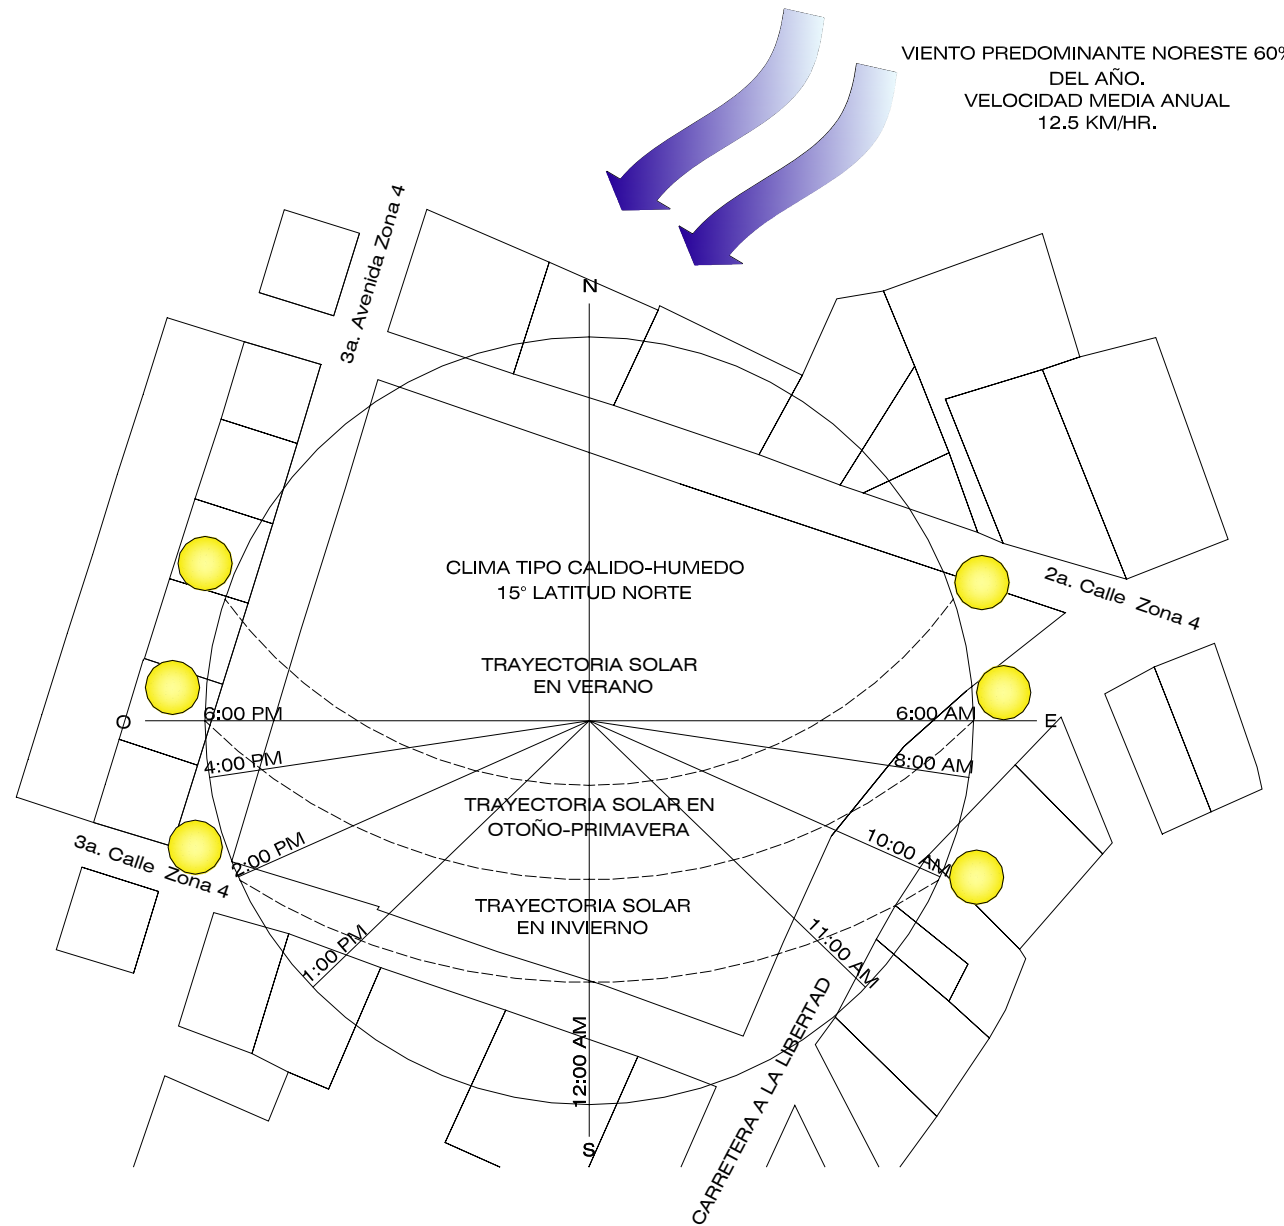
VIENTO PREDOMINANTE NORESTE 60%
DEL AÑO.
VELOCIDAD MEDIA ANUAL
12.5 KM/HR.

3a. Avenida Zona 4

N

CLIMA TIPO CALIDO-HUMEDO
15° LATITUD NORTE

2a. Calle Zona 4

TRAYECTORIA SOLAR
EN VERANO

O

6:00 PM

6:00 AM

E

4:00 PM

8:00 AM

TRAYECTORIA SOLAR EN
OTOÑO-PRIMAVERA

3a. Calle Zona 4

2:00 PM

10:00 AM

TRAYECTORIA SOLAR
EN INVIERNO

1:00 PM

11:00 AM

12:00 AM

CARRETERA A LA LIBERTAD

S